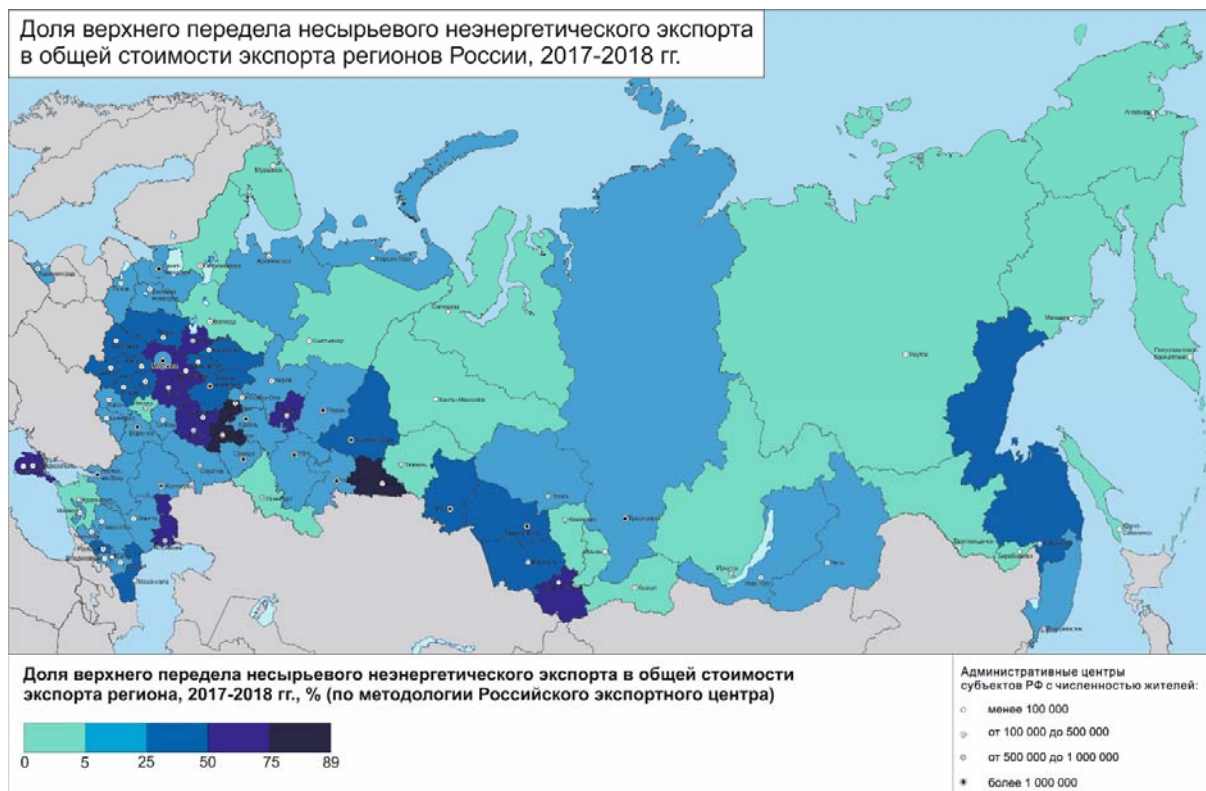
Доля верхнего передела несырьевого неэнергетического экспорта в общей стоимости экспорта регионов России, 2017-2018 гг.

Мурманск
Архангельск
Нарьян-Мар
Салехард
Сыктывкар
Вологда
Москва
Пермь
Ханты-Мансийск
Тюмень
Томск
Красноярск
Якутск
Магадан
Анадырь
Петропавловск-Камчатский
Иркутск
Чита
Благовещенск
Биробиджан
Хабаровск
Южно-Сахалинск
Владивосток
Абакан
Кызыл
Махачкала

Доля верхнего передела несырьевого неэнергетического экспорта в общей стоимости экспорта региона, 2017-2018 гг., % (по методологии Российского экспортного центра)

0 5 25 50 75 89

Административные центры субъектов РФ с численностью жителей:
менее 100 000
от 100 000 до 500 000
от 500 000 до 1 000 000
более 1 000 000